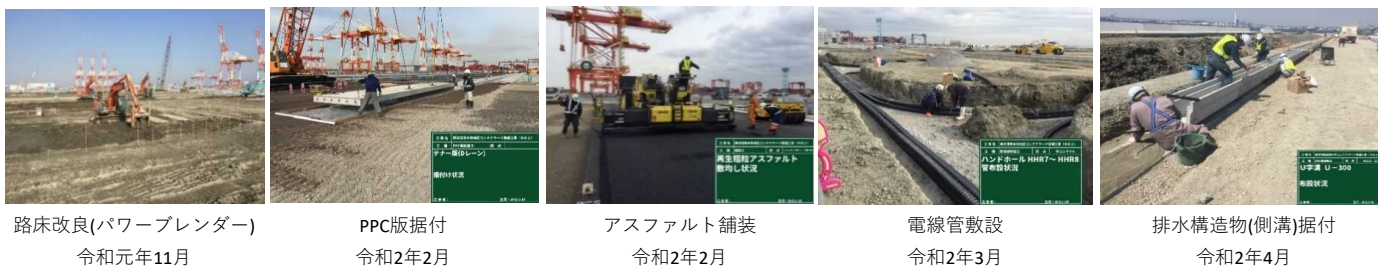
路床改良(パワーブレンダー)
令和元年11月

テナー版(Bレーン)
据付け状況

PPC版据付
令和2年2月

再生粗粒アスファルト
敷均し状況

アスファルト舗装
令和2年2月

ハンドホール HHR7～HHR8
管布設状況

電線管敷設
令和2年3月

U字溝 U－300
布設状況

排水構造物(側溝)据付
令和2年4月